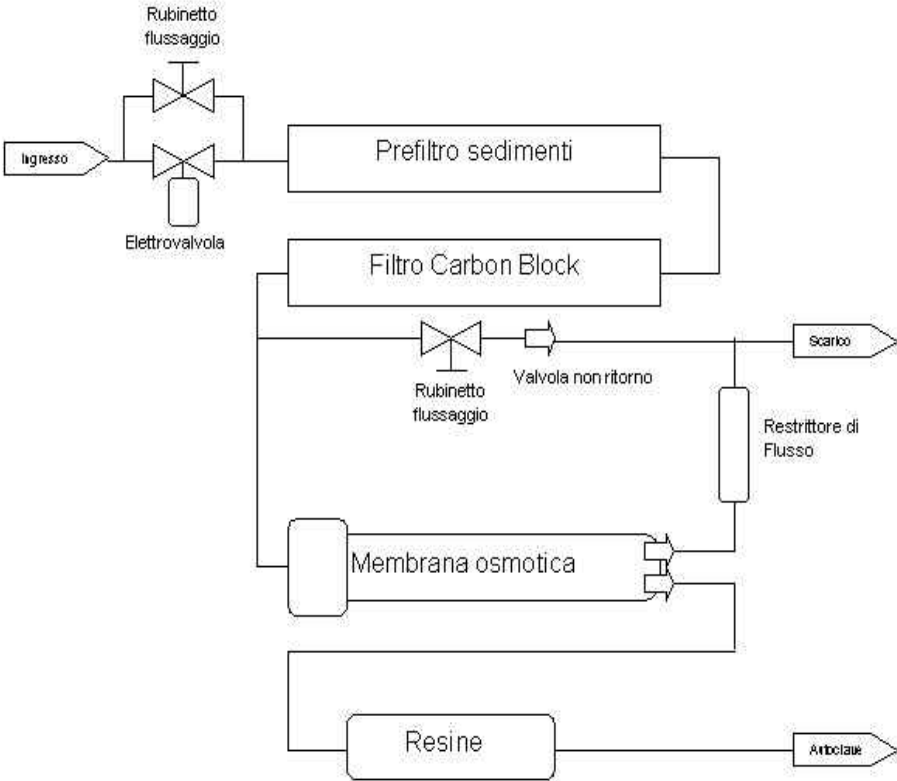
Rubinetto flussaggio

Ingresso

Elettrovalvola

Prefiltro sedimenti

Filtro Carbon Block

Rubinetto flussaggio

Valvola non ritorno

Scarico

Restrittore di Flusso

Membrana osmotica

Resine

Autoclave